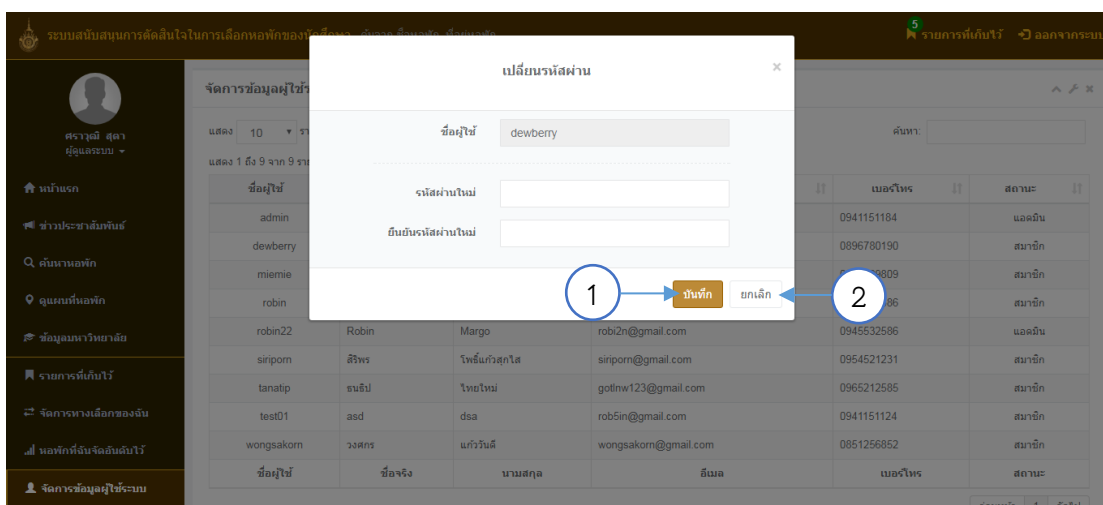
ระบบสนับสนุนการตัดสินใจในการเลือกหอพักของนักศึกษา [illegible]
5 รายการที่เก็บไว้
ออกจากระบบ

ศราวุฒิ สุดา
ผู้ดูแลระบบ

หน้าแรก
ข่าวประชาสัมพันธ์
ค้นหาหอพัก
ดูแผนที่หอพัก
ข้อมูลมหาวิทยาลัย
รายการที่เก็บไว้
จัดการทางเลือกของฉัน
หอพักที่ฉันจัดอันดับไว้
จัดการข้อมูลผู้ใช้ระบบ

จัดการข้อมูลผู้ใช้
แสดง 10 รา
แสดง 1 ถึง 9 จาก 9 รา
ค้นหา:

| ชื่อผู้ใช้ | ชื่อจริง | นามสกุล | อีเมล | เบอร์โทร | สถานะ |
|---|---|---|---|---|---|
| admin | | | | 0941151184 | แอดมิน |
| dewberry | | | | 0896780190 | สมาชิก |
| miemie | | | | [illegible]809 | สมาชิก |
| robin | | | | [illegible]86 | สมาชิก |
| robin22 | Robin | Margo | robi2n@gmail.com | 0945632586 | แอดมิน |
| siriporn | ศิริพร | โพธิ์แก้วสุกใส | siriporn@gmail.com | 0954521231 | สมาชิก |
| tanatip | ธนธีป | ไทยใหม่ | gotlnw123@gmail.com | 0965212585 | สมาชิก |
| test01 | asd | dsa | rob5in@gmail.com | 0941151124 | สมาชิก |
| wongsakorn | วงศกร | แก้ววันดี | wongsakorn@gmail.com | 0851256852 | สมาชิก |
| ชื่อผู้ใช้ | ชื่อจริง | นามสกุล | อีเมล | เบอร์โทร | สถานะ |

เปลี่ยนรหัสผ่าน
×
ชื่อผู้ใช้ dewberry
รหัสผ่านใหม่
ยืนยันรหัสผ่านใหม่
1
บันทึก
ยกเลิก
2